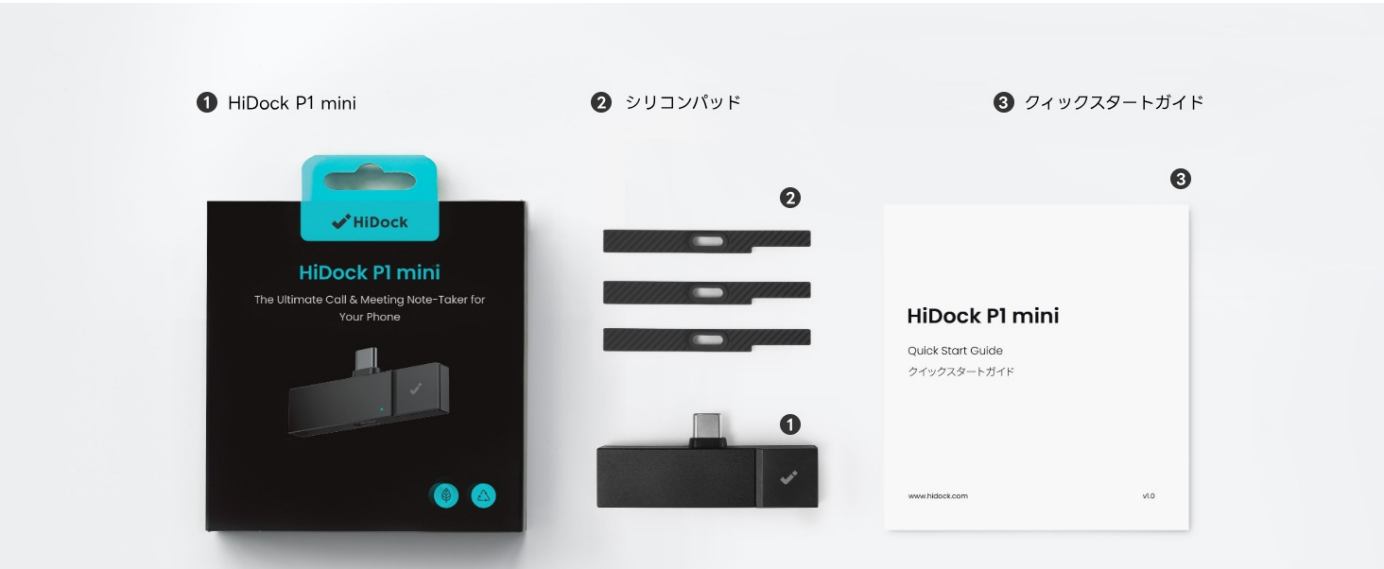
❶ HiDock P1 mini

❷ シリコンパッド

❸ クイックスタートガイド

HiDock

HiDock P1 mini

The Ultimate Call & Meeting Note-Taker for Your Phone

❷

❶

❸

HiDock P1 mini

Quick Start Guide

クイックスタートガイド

www.hidock.com

v1.0